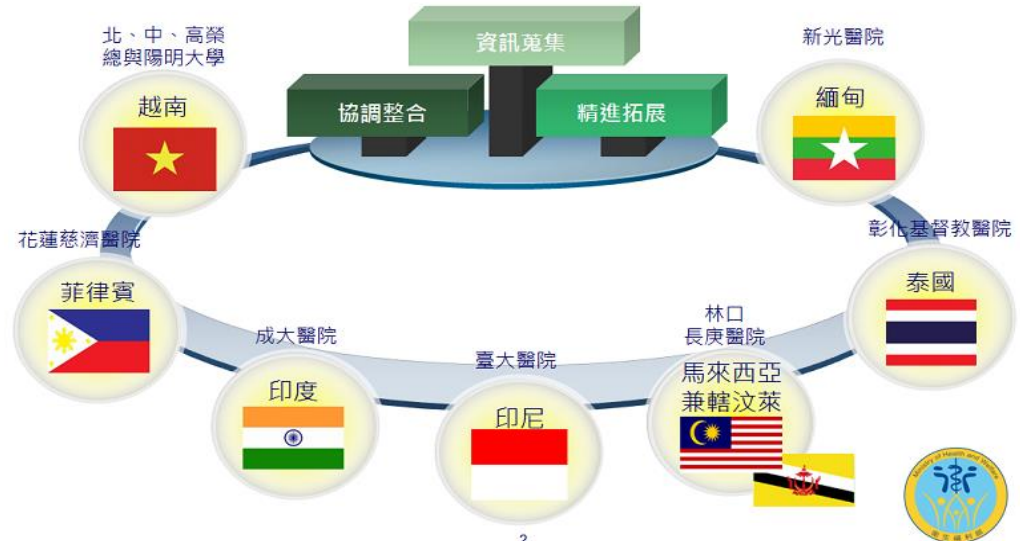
資訊蒐集

協調整合

精進拓展

北、中、高榮總與陽明大學

越南

新光醫院

緬甸

彰化基督教醫院

泰國

花蓮慈濟醫院

菲律賓

成大醫院

印度

臺大醫院

印尼

林口長庚醫院

馬來西亞兼轄汶萊

Ministry of Health and Welfare

衛生福利部

2